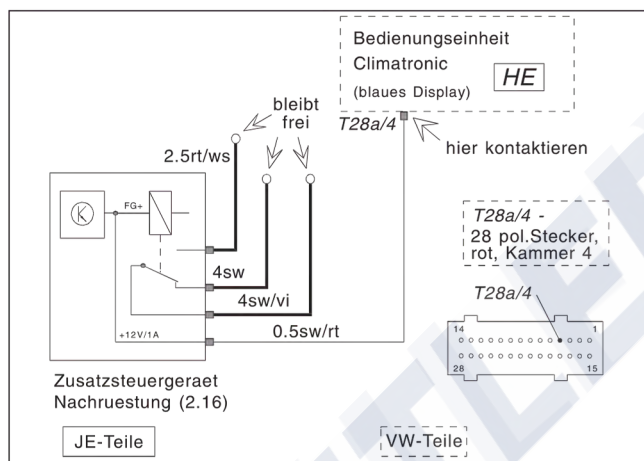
Bedienungseinheit
Climatronic
(blaues Display)
HE

bleibt frei

T28a/4

hier kontaktieren

2.5rt/ws

K

FG+

4sw

4sw/vi

+12V/1A

0.5sw/rt

T28a/4 -
28 pol.Stecker,
rot, Kammer 4

T28a/4

14
1
28
15

Zusatzsteuergeraet
Nachruestung (2.16)

JE-Teile

VW-Teile